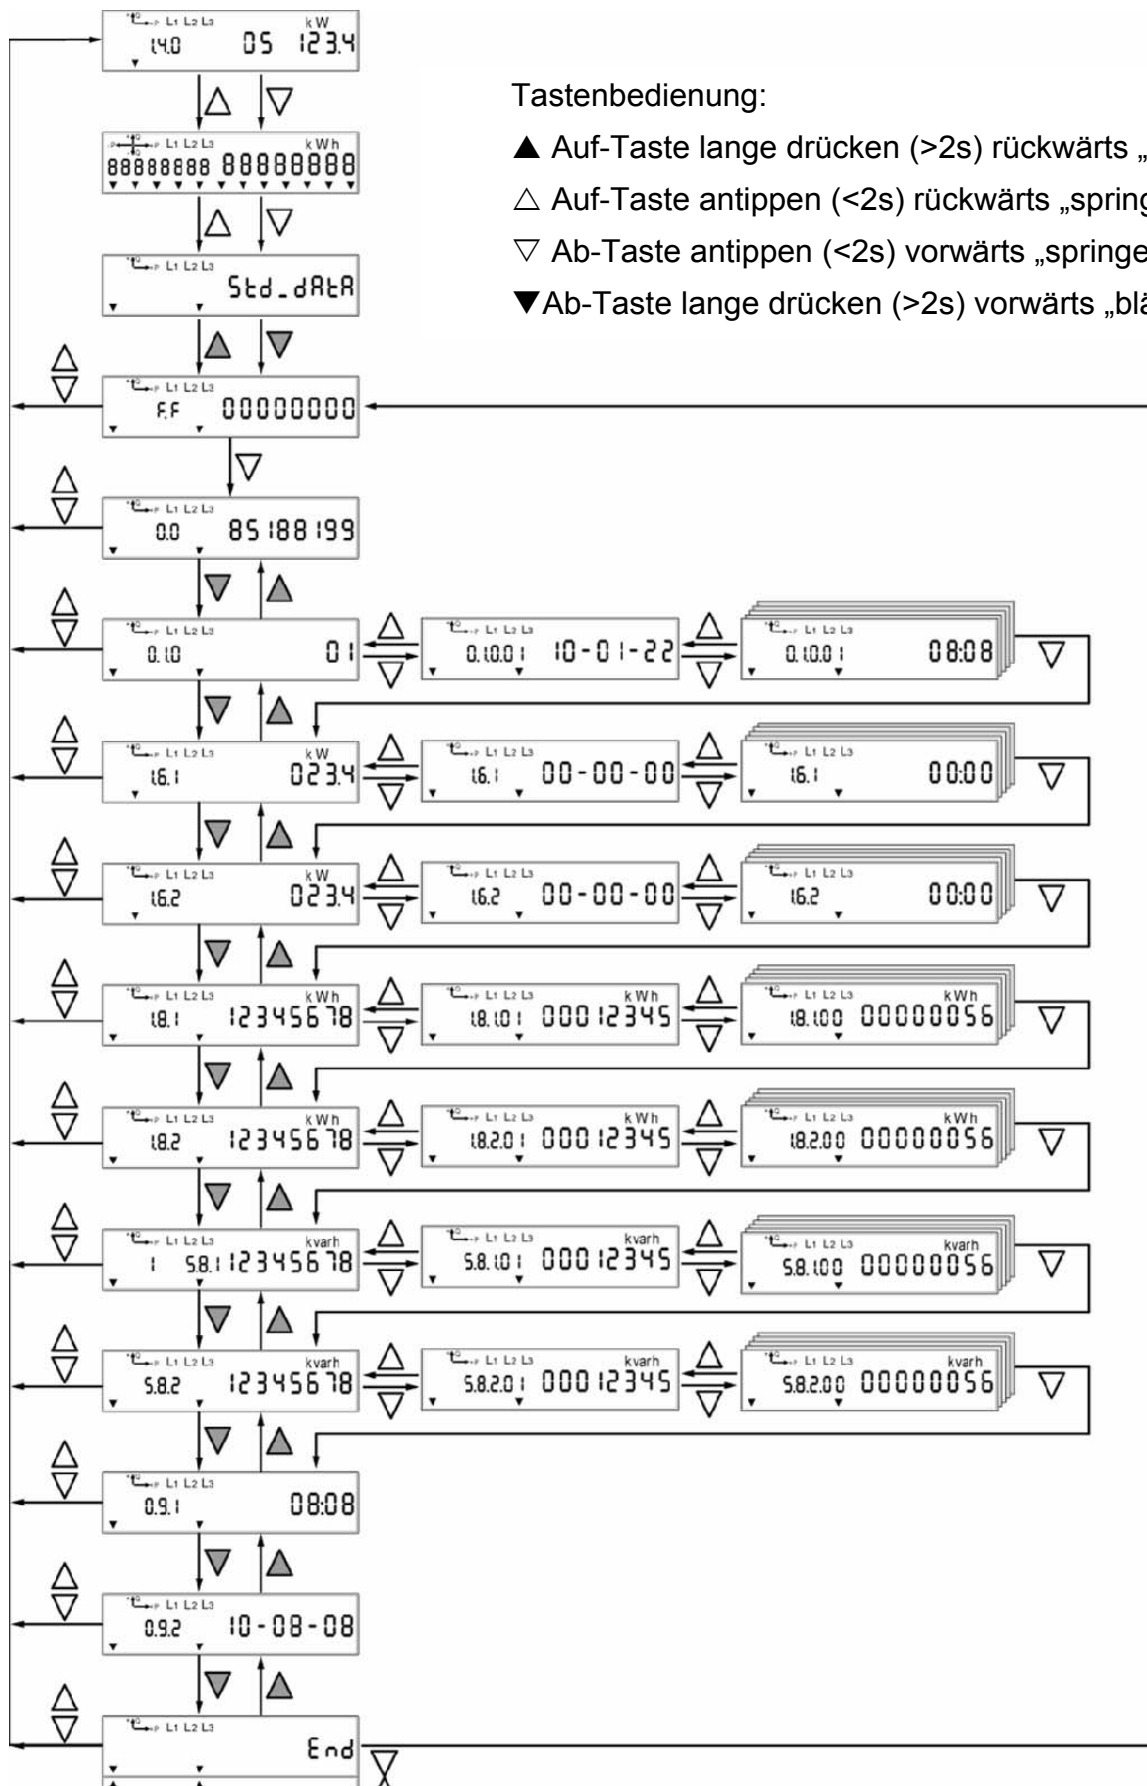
Tastenbedienung:

▲ Auf-Taste lange drücken (>2s) rückwärts „

△ Auf-Taste antippen (<2s) rückwärts „spring

▽ Ab-Taste antippen (<2s) vorwärts „springe

▼Ab-Taste lange drücken (>2s) vorwärts „blä

L1 L2 L3 kW 1.4.0 05 123.4

L1 L2 L3 kWh 88888888 88888888

L1 L2 L3 Std_dAtA

L1 L2 L3 F.F 00000000

L1 L2 L3 0.0 85188199

L1 L2 L3 0.1.0 01

L1 L2 L3 0.1.0.01 10-01-22

L1 L2 L3 0.1.0.01 08:08

L1 L2 L3 kW 1.6.1 023.4

L1 L2 L3 1.6.1 00-00-00

L1 L2 L3 1.6.1 00:00

L1 L2 L3 kW 1.6.2 023.4

L1 L2 L3 1.6.2 00-00-00

L1 L2 L3 1.6.2 00:00

L1 L2 L3 kWh 1.8.1 12345678

L1 L2 L3 kWh 1.8.1.01 00012345

L1 L2 L3 kWh 1.8.1.00 00000056

L1 L2 L3 kWh 1.8.2 12345678

L1 L2 L3 kWh 1.8.2.01 00012345

L1 L2 L3 kWh 1.8.2.00 00000056

L1 L2 L3 kvarh 1 5.8.1 12345678

L1 L2 L3 kvarh 5.8.1.01 00012345

L1 L2 L3 kvarh 5.8.1.00 00000056

L1 L2 L3 kvarh 5.8.2 12345678

L1 L2 L3 kvarh 5.8.2.01 00012345

L1 L2 L3 kvarh 5.8.2.00 00000056

L1 L2 L3 0.9.1 08:08

L1 L2 L3 0.9.2 10-08-08

L1 L2 L3 End